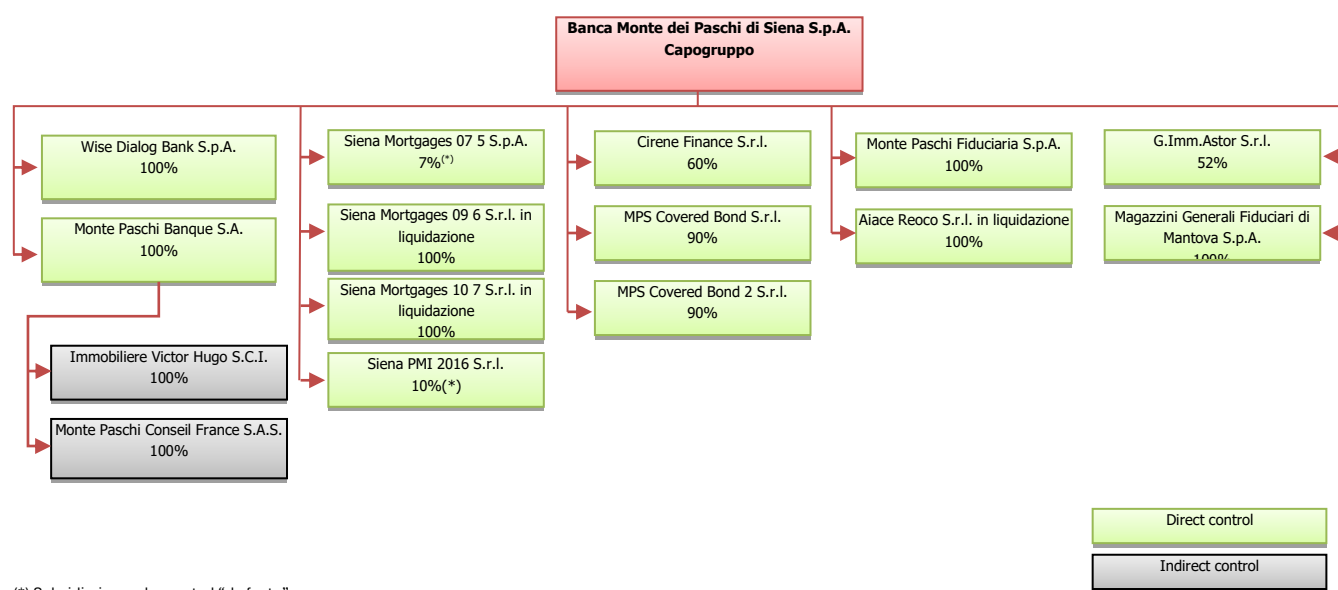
Banca Monte dei Paschi di Siena S.p.A.
Capogruppo

Wise Dialog Bank S.p.A.
100%

Monte Paschi Banque S.A.
100%

Immobiliere Victor Hugo S.C.I.
100%

Monte Paschi Conseil France S.A.S.
100%

Siena Mortgages 07 5 S.p.A.
7%$^{(*)}$

Siena Mortgages 09 6 S.r.l. in liquidazione
100%

Siena Mortgages 10 7 S.r.l. in liquidazione
100%

Siena PMI 2016 S.r.l.
10%(*)

Cirene Finance S.r.l.
60%

MPS Covered Bond S.r.l.
90%

MPS Covered Bond 2 S.r.l.
90%

Monte Paschi Fiduciaria S.p.A.
100%

Aiace Reoco S.r.l. in liquidazione
100%

G.Imm.Astor S.r.l.
52%

Magazzini Generali Fiduciari di Mantova S.p.A.
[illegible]

Direct control

Indirect control

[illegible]